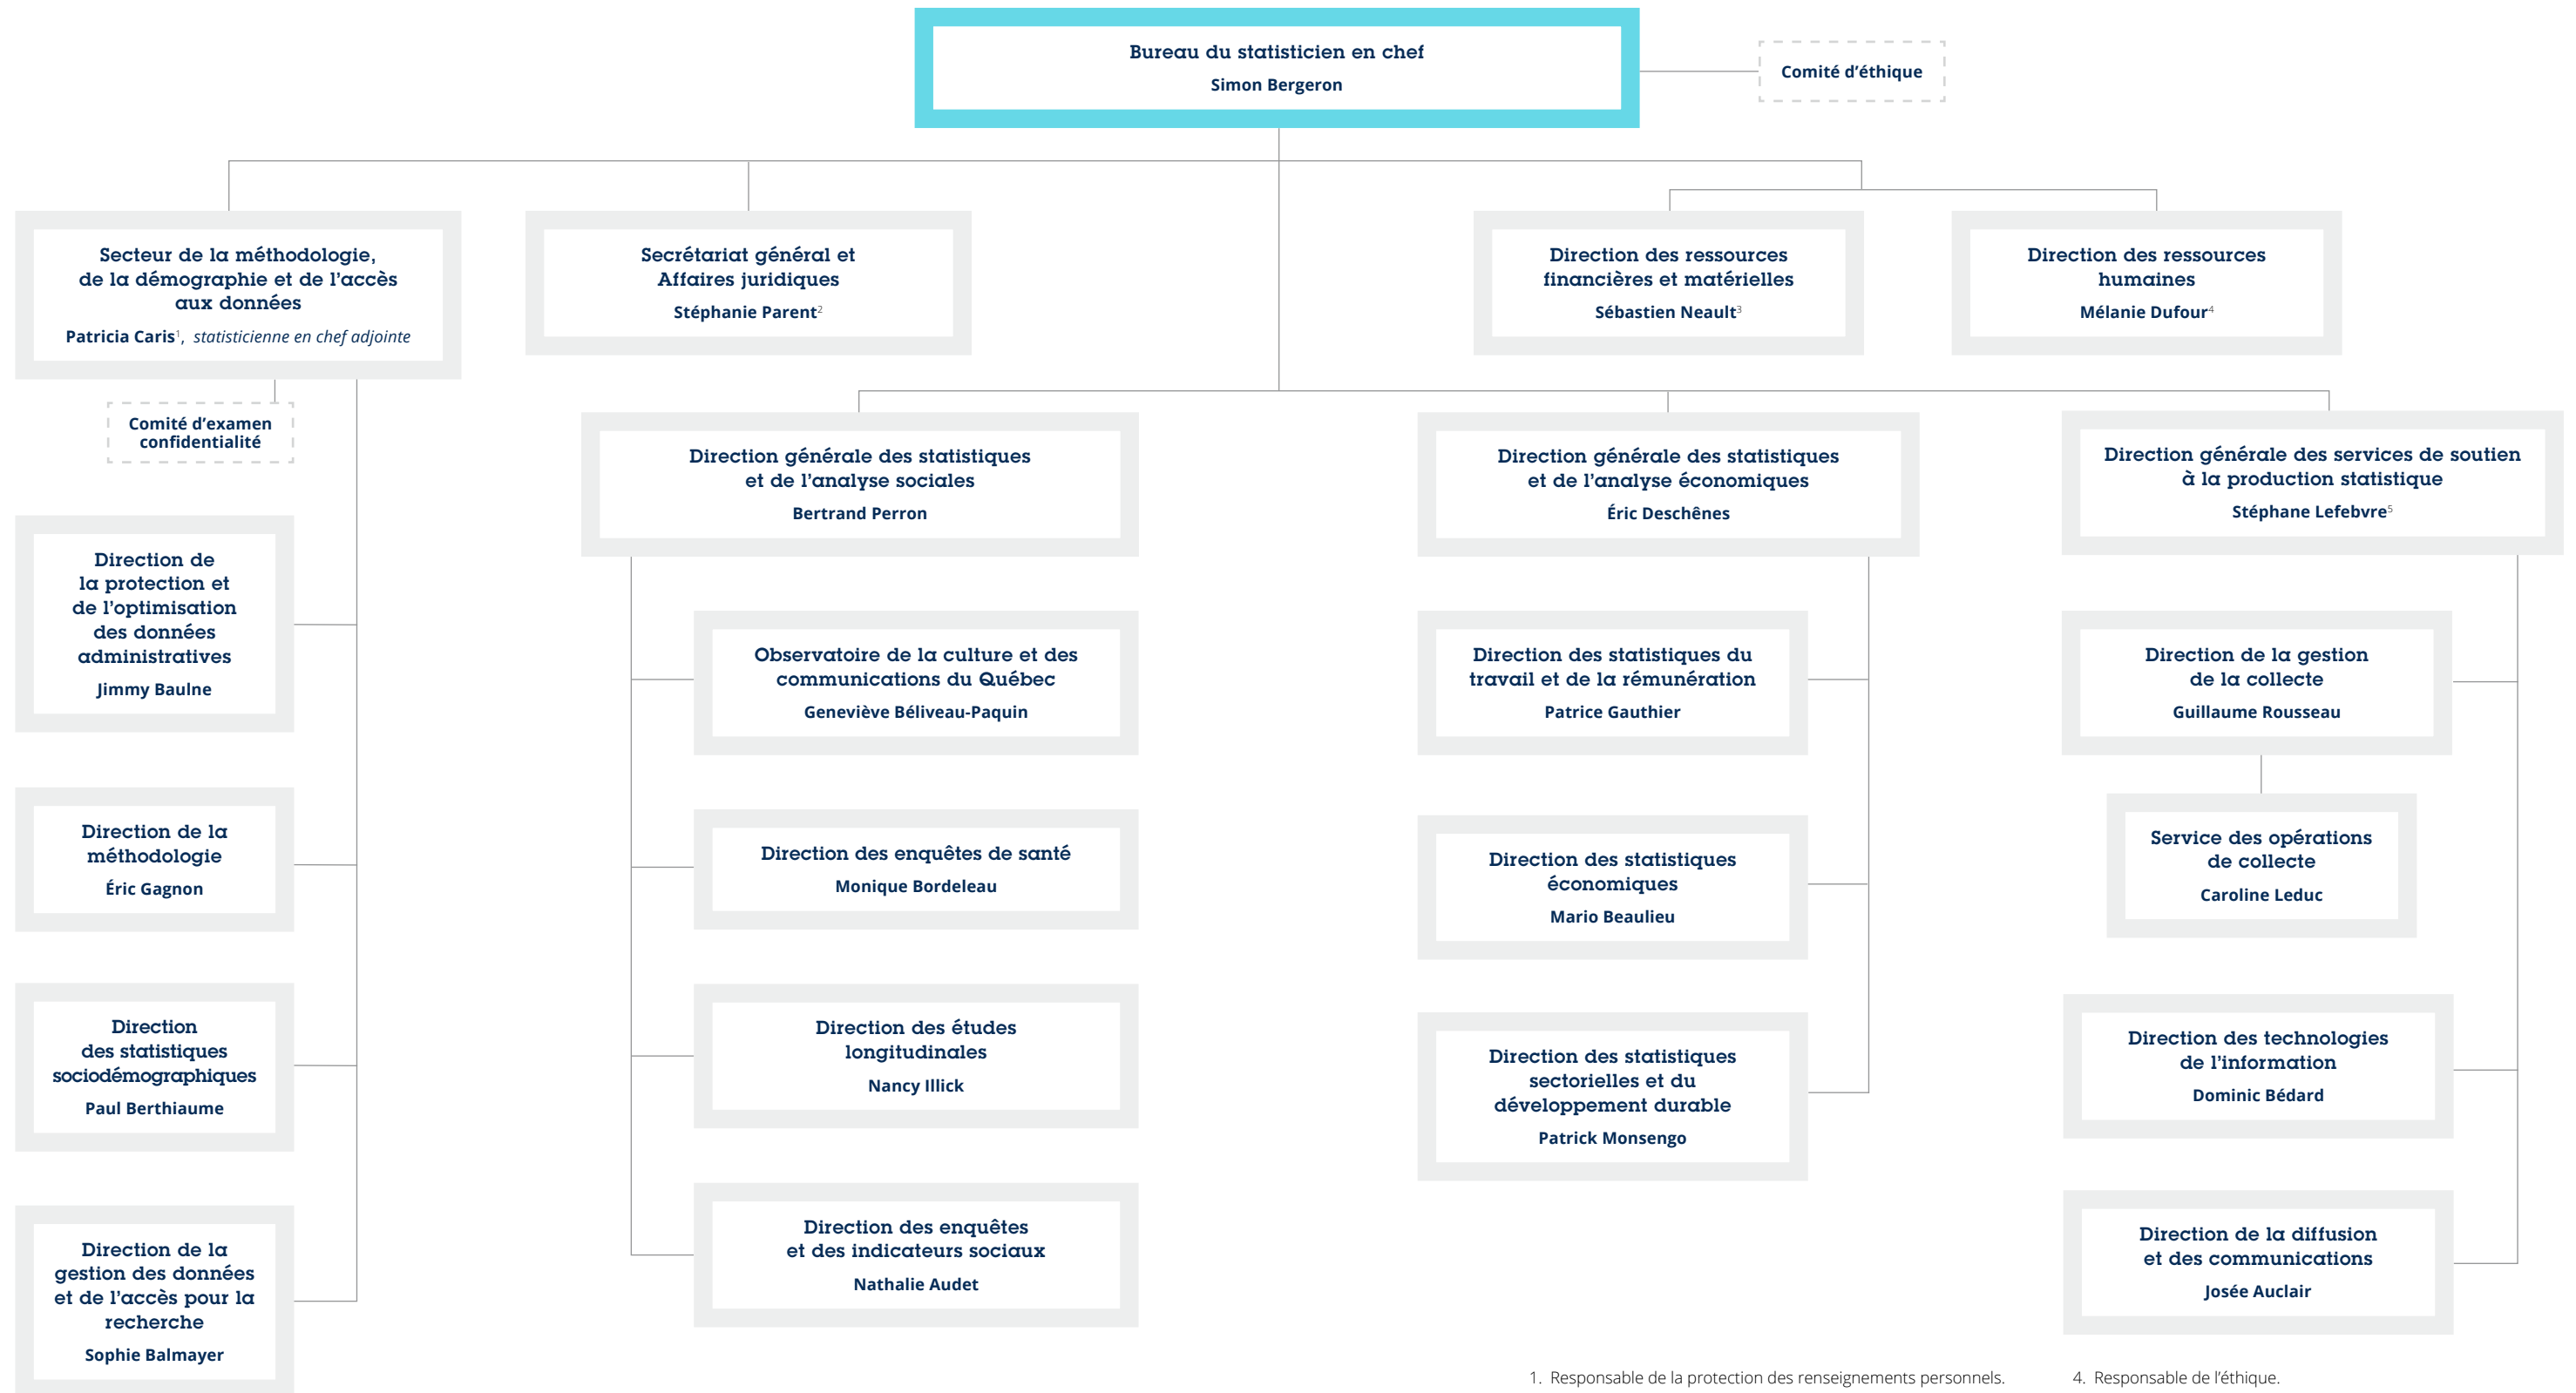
Bureau du statisticien en chef
Simon Bergeron

Comité d'éthique

Secteur de la méthodologie, de la démographie et de l'accès aux données
Patricia Caris$^1$, statisticienne en chef adjointe

Secrétariat général et Affaires juridiques
Stéphanie Parent$^2$

Direction des ressources financières et matérielles
Sébastien Neault$^3$

Direction des ressources humaines
Mélanie Dufour$^4$

Comité d'examen confidentialité

Direction de la protection et de l'optimisation des données administratives
Jimmy Baulne

Direction de la méthodologie
Éric Gagnon

Direction des statistiques sociodémographiques
Paul Berthiaume

Direction de la gestion des données et de l'accès pour la recherche
Sophie Balmayer

Direction générale des statistiques et de l'analyse sociales
Bertrand Perron

Observatoire de la culture et des communications du Québec
Geneviève Béliveau-Paquin

Direction des enquêtes de santé
Monique Bordeleau

Direction des études longitudinales
Nancy Illick

Direction des enquêtes et des indicateurs sociaux
Nathalie Audet

Direction générale des statistiques et de l'analyse économiques
Éric Deschênes

Direction des statistiques du travail et de la rémunération
Patrice Gauthier

Direction des statistiques économiques
Mario Beaulieu

Direction des statistiques sectorielles et du développement durable
Patrick Monsengo

Direction générale des services de soutien à la production statistique
Stéphane Lefebvre$^5$

Direction de la gestion de la collecte
Guillaume Rousseau

Service des opérations de collecte
Caroline Leduc

Direction des technologies de l'information
Dominic Bédard

Direction de la diffusion et des communications
Josée Auclair

1. Responsable de la protection des renseignements personnels.

4. Responsable de l'éthique.